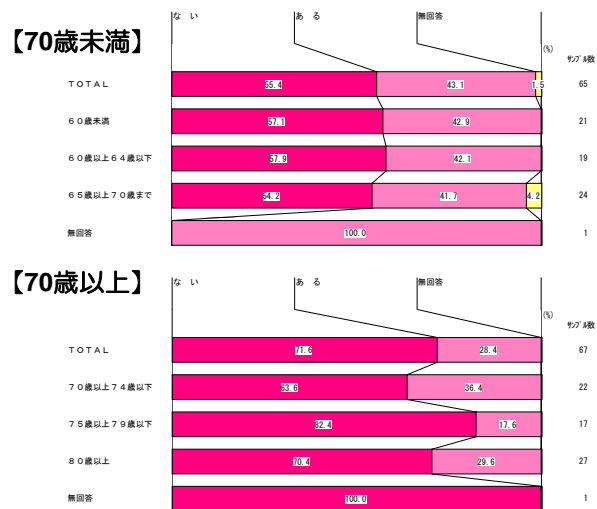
【70歳未満】

な い　　あ る　　無回答

(%)　サンプル数

| | ない | ある | 無回答 | サンプル数 |
|---|---|---|---|---|
| ＴＯＴＡＬ | 55.4 | 43.1 | 1.5 | 65 |
| ６０歳未満 | 57.1 | 42.9 | | 21 |
| ６０歳以上６４歳以下 | 57.9 | 42.1 | | 19 |
| ６５歳以上７０歳まで | 54.2 | 41.7 | 4.2 | 24 |
| 無回答 | | 100.0 | | 1 |

【70歳以上】

な い　　あ る　　無回答

(%)　サンプル数

| | ない | ある | 無回答 | サンプル数 |
|---|---|---|---|---|
| ＴＯＴＡＬ | 71.6 | 28.4 | | 67 |
| ７０歳以上７４歳以下 | 63.6 | 36.4 | | 22 |
| ７５歳以上７９歳以下 | 82.4 | 17.6 | | 17 |
| ８０歳以上 | 70.4 | 29.6 | | 27 |
| 無回答 | 100.0 | | | 1 |